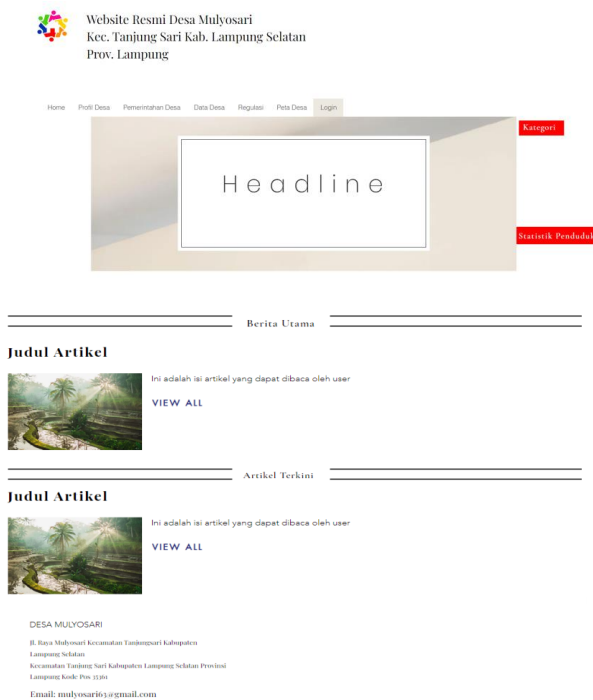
Website Resmi Desa Mulyosari
Kec. Tanjung Sari Kab. Lampung Selatan
Prov. Lampung

Home Profil Desa Pemerintahan Desa Data Desa Regulasi Peta Desa Login

Kategori

Headline

Statistik Penduduk

Berita Utama

Judul Artikel

Ini adalah isi artikel yang dapat dibaca oleh user

VIEW ALL

Artikel Terkini

Judul Artikel

Ini adalah isi artikel yang dapat dibaca oleh user

VIEW ALL

DESA MULYOSARI

Jl. Raya Mulyosari Kecamatan Tanjungsari Kabupaten Lampung Selatan
Kecamatan Tanjung Sari Kabupaten Lampung Selatan Provinsi Lampung Kode Pos 35361

Email: mulyosari63@gmail.com